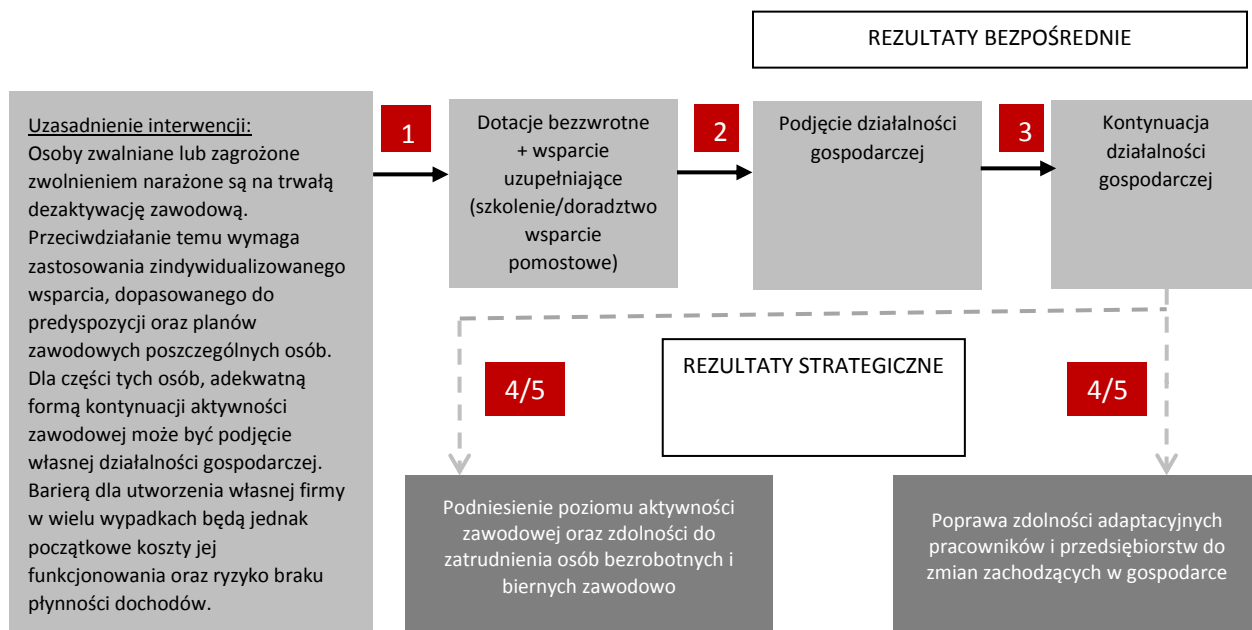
REZULTATY BEZPOŚREDNIE

Uzasadnienie interwencji:
Osoby zwalniane lub zagrożone zwolnieniem narażone są na trwałą dezaktywację zawodową. Przeciwdziałanie temu wymaga zastosowania zindywidualizowanego wsparcia, dopasowanego do predyspozycji oraz planów zawodowych poszczególnych osób. Dla części tych osób, adekwatną formą kontynuacji aktywności zawodowej może być podjęcie własnej działalności gospodarczej. Barierą dla utworzenia własnej firmy w wielu wypadkach będą jednak początkowe koszty jej funkcjonowania oraz ryzyko braku płynności dochodów.

1

Dotacje bezzwrotne + wsparcie uzupełniające (szkolenie/doradztwo wsparcie pomostowe)

2

Podjęcie działalności gospodarczej

3

Kontynuacja działalności gospodarczej

REZULTATY STRATEGICZNE

4/5

4/5

Podniesienie poziomu aktywności zawodowej oraz zdolności do zatrudnienia osób bezrobotnych i biernych zawodowo

Poprawa zdolności adaptacyjnych pracowników i przedsiębiorstw do zmian zachodzących w gospodarce